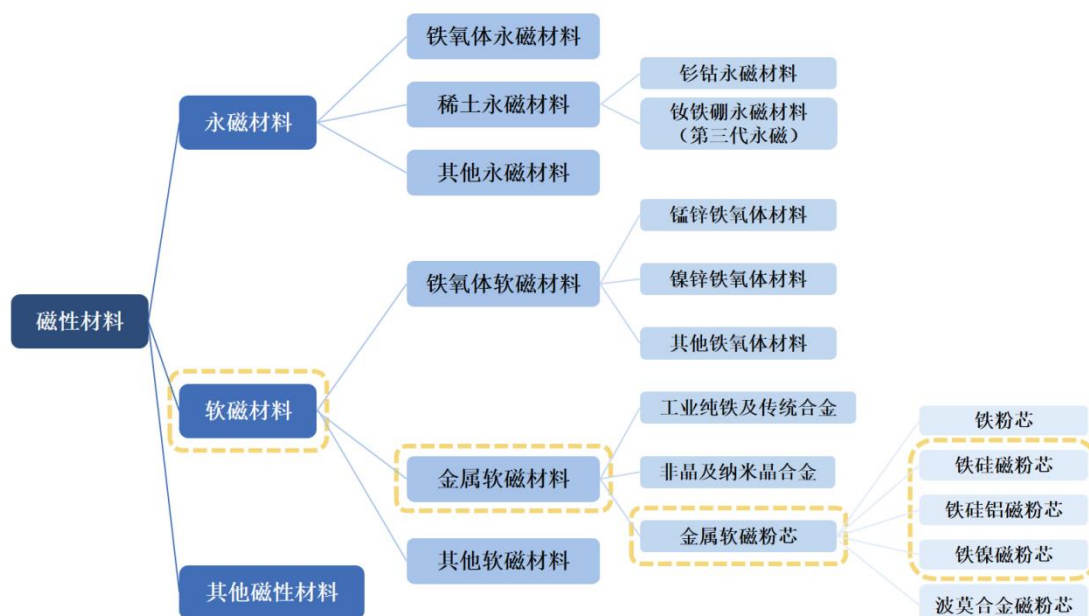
磁性材料

永磁材料

铁氧体永磁材料

稀土永磁材料

钐钴永磁材料

钕铁硼永磁材料（第三代永磁）

其他永磁材料

软磁材料

铁氧体软磁材料

锰锌铁氧体材料

镍锌铁氧体材料

其他铁氧体材料

金属软磁材料

工业纯铁及传统合金

非晶及纳米晶合金

金属软磁粉芯

铁粉芯

铁硅磁粉芯

铁硅铝磁粉芯

铁镍磁粉芯

波莫合金磁粉芯

其他软磁材料

其他磁性材料